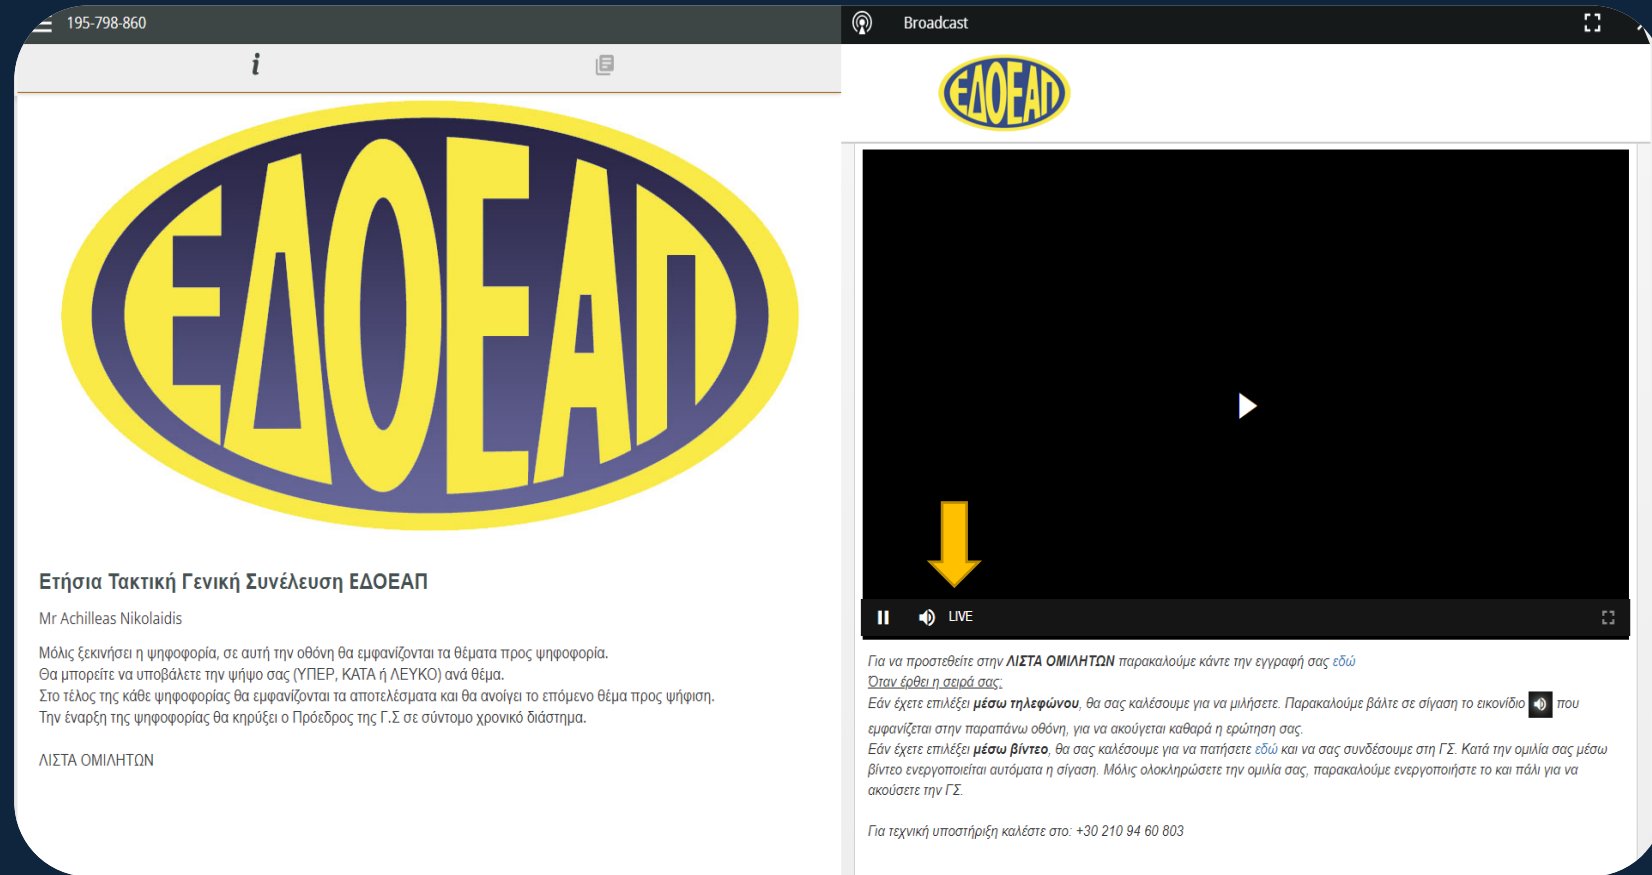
195-798-860

i

ΕΔΟΕΑΠ

Ετήσια Τακτική Γενική Συνέλευση ΕΔΟΕΑΠ

Mr Achilleas Nikolaidis

Μόλις ξεκινήσει η ψηφοφορία, σε αυτή την οθόνη θα εμφανίζονται τα θέματα προς ψηφοφορία.
Θα μπορείτε να υποβάλετε την ψήφο σας (ΥΠΕΡ, ΚΑΤΑ ή ΛΕΥΚΟ) ανά θέμα.
Στο τέλος της κάθε ψηφοφορίας θα εμφανίζονται τα αποτελέσματα και θα ανοίγει το επόμενο θέμα προς ψήφιση.
Την έναρξη της ψηφοφορίας θα κηρύξει ο Πρόεδρος της Γ.Σ σε σύντομο χρονικό διάστημα.

ΛΙΣΤΑ ΟΜΙΛΗΤΩΝ

Broadcast

ΕΔΟΕΑΠ

LIVE

Για να προστεθείτε στην ΛΙΣΤΑ ΟΜΙΛΗΤΩΝ παρακαλούμε κάντε την εγγραφή σας εδώ
Όταν έρθει η σειρά σας:
Εάν έχετε επιλέξει μέσω τηλεφώνου, θα σας καλέσουμε για να μιλήσετε. Παρακαλούμε βάλτε σε σίγαση το εικονίδιο που εμφανίζεται στην παραπάνω οθόνη, για να ακούγεται καθαρά η ερώτηση σας.
Εάν έχετε επιλέξει μέσω βίντεο, θα σας καλέσουμε για να πατήσετε εδώ και να σας συνδέσουμε στη ΓΣ. Κατά την ομιλία σας μέσω βίντεο ενεργοποιείται αυτόματα η σίγαση. Μόλις ολοκληρώσετε την ομιλία σας, παρακαλούμε ενεργοποιήστε το και πάλι για να ακούσετε την ΓΣ.

Για τεχνική υποστήριξη καλέστε στο: +30 210 94 60 803